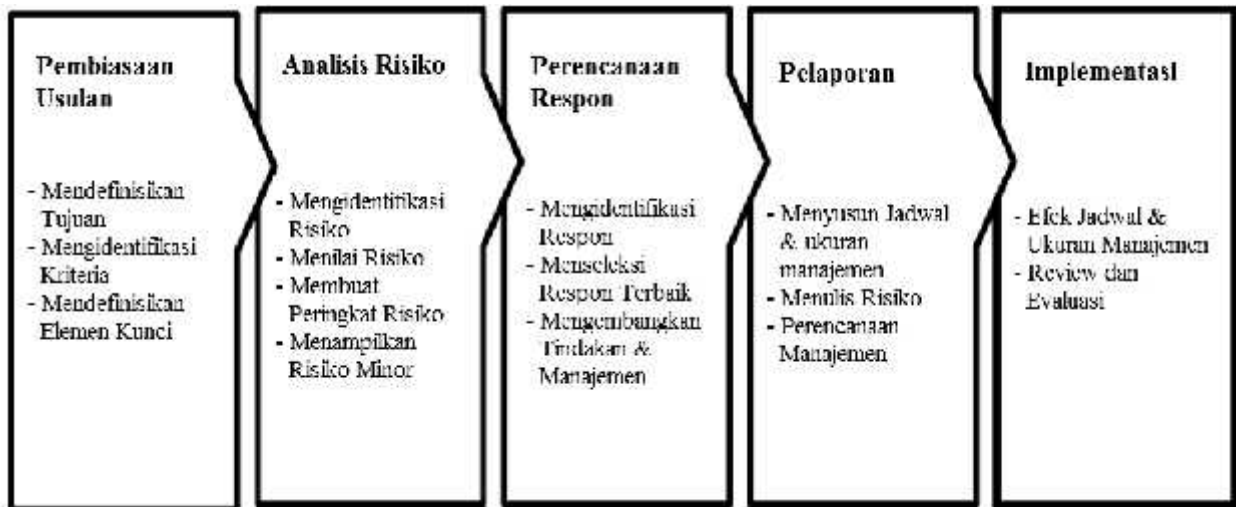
Pembiasaan Usulan

- Mendefinisikan Tujuan
- Mengidentifikasi Kriteria
- Mendefinisikan Elemen Kunci

Analisis Risiko

- Mengidentifikasi Risiko
- Menilai Risiko
- Membuat Peringkat Risiko
- Menampilkan Risiko Minor

Perencanaan Respon

- Mengidentifikasi Respon
- Menseleksi Respon Terbaik
- Mengembangkan Tindakan & Manajemen

Pelaporan

- Menyusun Jadwal & ukuran manajemen
- Menulis Risiko
- Perencanaan Manajemen

Implementasi

- Efek Jadwal & Ukuran Manajemen
- Review dan Evaluasi